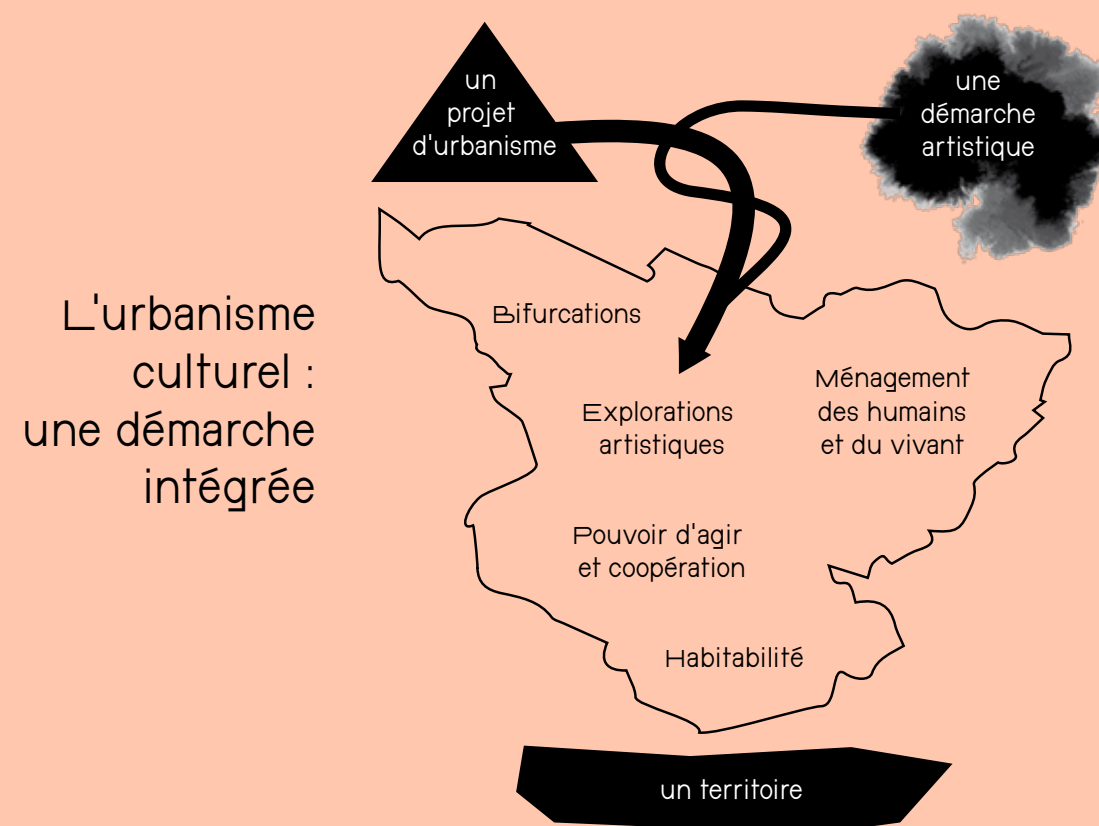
L'urbanisme culturel : une démarche intégrée

un projet d'urbanisme

une démarche artistique

Bifurcations

Explorations artistiques

Ménagement des humains et du vivant

Pouvoir d'agir et coopération

Habitabilité

un territoire